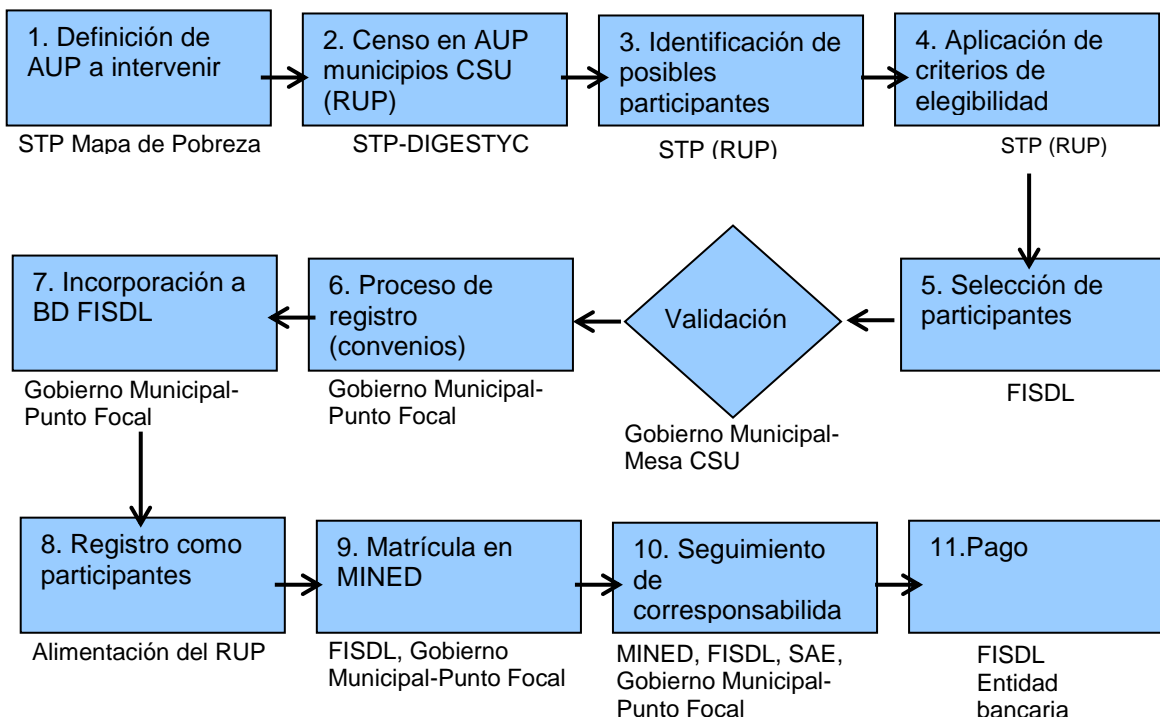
1. Definición de AUP a intervenir

STP Mapa de Pobreza

2. Censo en AUP municipios CSU (RUP)

STP-DIGESTYC

3. Identificación de posibles participantes

STP (RUP)

4. Aplicación de criterios de elegibilidad

STP (RUP)

5. Selección de participantes

FISDL

Validación

Gobierno Municipal-Mesa CSU

6. Proceso de registro (convenios)

Gobierno Municipal-Punto Focal

7. Incorporación a BD FISDL

Gobierno Municipal-Punto Focal

8. Registro como participantes

Alimentación del RUP

9. Matrícula en MINED

FISDL, Gobierno Municipal-Punto Focal

10. Seguimiento de corresponsabilida

MINED, FISDL, SAE, Gobierno Municipal-Punto Focal

11.Pago

FISDL Entidad bancaria